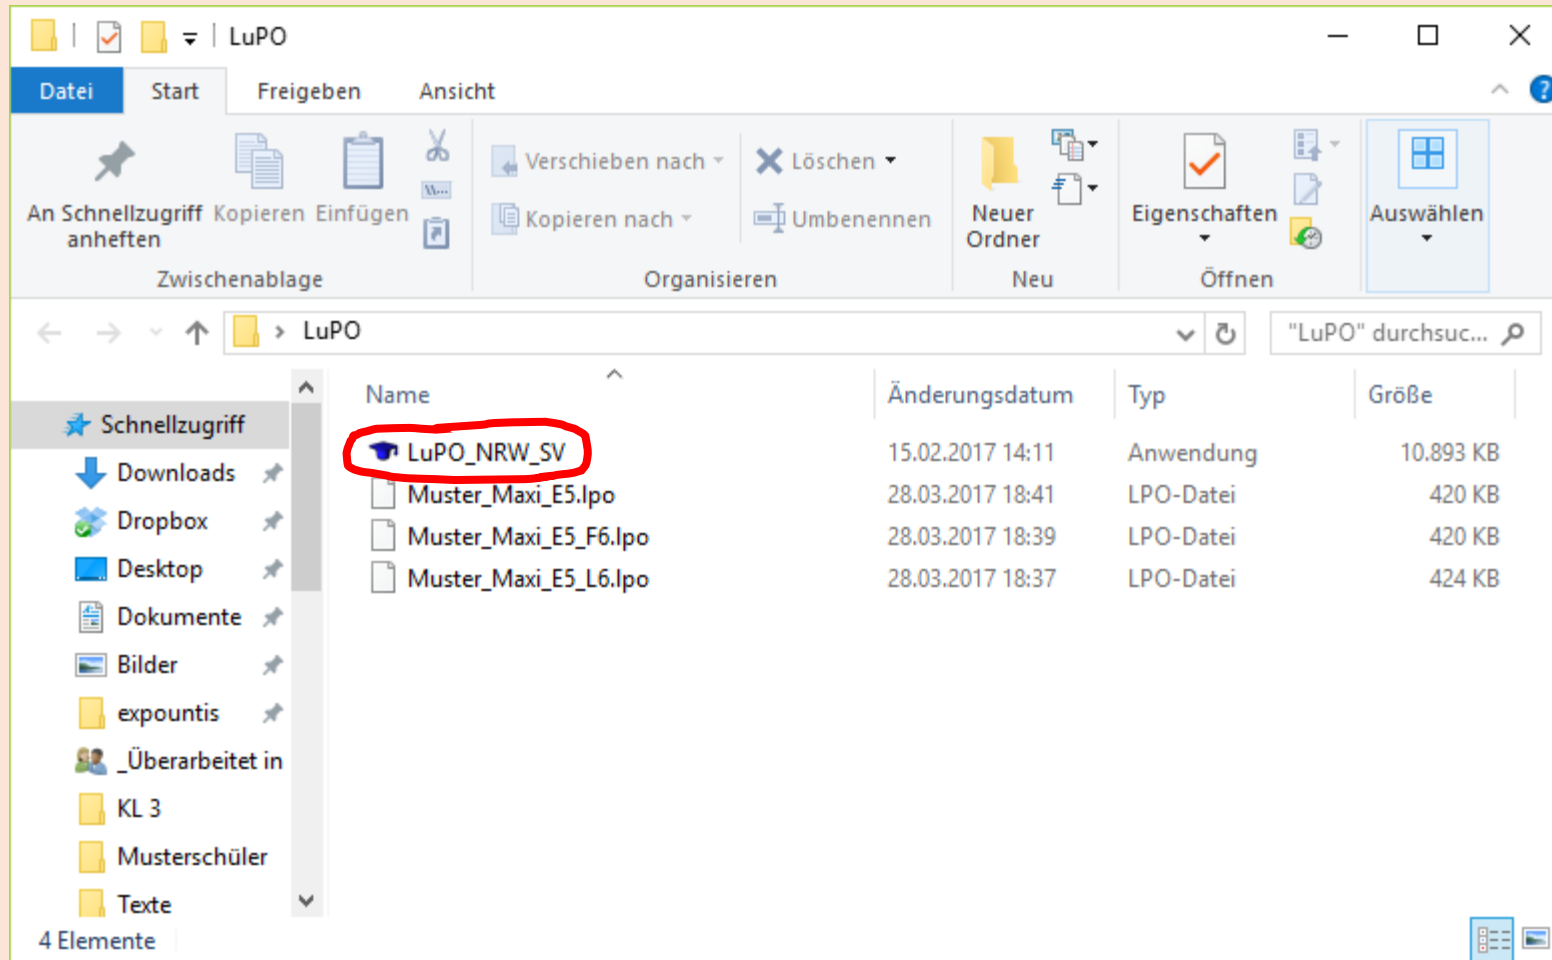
LuPO

Datei Start Freigeben Ansicht

An Schnellzugriff anheften Kopieren Einfügen
Zwischenablage

Verschieben nach Löschen
Kopieren nach Umbenennen
Organisieren

Neuer Ordner
Neu

Eigenschaften
Öffnen

Auswählen

LuPO

"LuPO" durchsuc...

Schnellzugriff
Downloads
Dropbox
Desktop
Dokumente
Bilder
expountis
_Überarbeitet in
KL 3
Musterschüler
Texte

| Name | Änderungsdatum | Typ | Größe |
|---|---|---|---|
| LuPO_NRW_SV | 15.02.2017 14:11 | Anwendung | 10.893 KB |
| Muster_Maxi_E5.lpo | 28.03.2017 18:41 | LPO-Datei | 420 KB |
| Muster_Maxi_E5_F6.lpo | 28.03.2017 18:39 | LPO-Datei | 420 KB |
| Muster_Maxi_E5_L6.lpo | 28.03.2017 18:37 | LPO-Datei | 424 KB |

4 Elemente